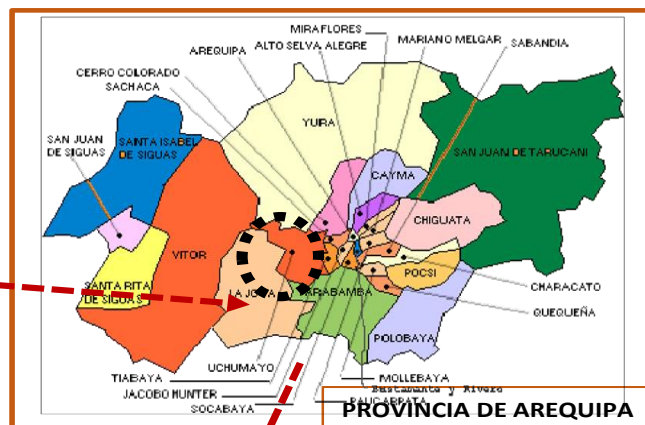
MIRAFLORES
AREQUIPA
ALTO SELVA ALEGRE
MARIANO MELGAR
SABANDIA
CERRO COLORADO
SACHACA
YURA
SAN JUAN DE SIGUAS
SANTA ISABEL DE SIGUAS
SAN JUAN DE TARUCANI
CAYMA
CHIGUATA
VITOR
POCSI
SANTA RITA DE SIGUAS
LA JOYA
YARABAMBA
CHARACATO
QUEQUEÑA
POLOBAYA
UCHUMAYO
MOLLEBAYA
TIABAYA
JACOBO HUNTER
Bustamante y Rivero
PAUCARPATA
SOCABAYA
PROVINCIA DE AREQUIPA